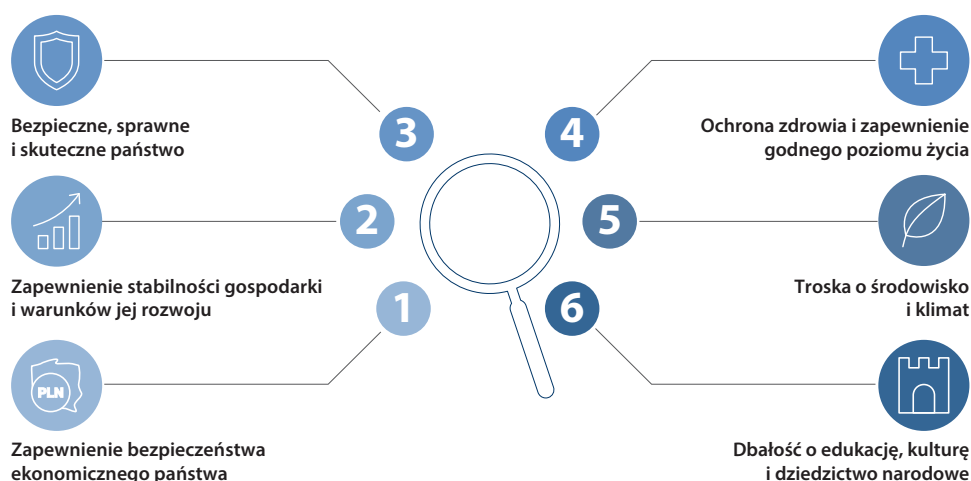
3

Bezpieczne, sprawne i skuteczne państwo

2

Zapewnienie stabilności gospodarki i warunków jej rozwoju

1

PLN

Zapewnienie bezpieczeństwa ekonomicznego państwa

4

Ochrona zdrowia i zapewnienie godnego poziomu życia

5

Troska o środowisko i klimat

6

Dbałość o edukację, kulturę i dziedzictwo narodowe